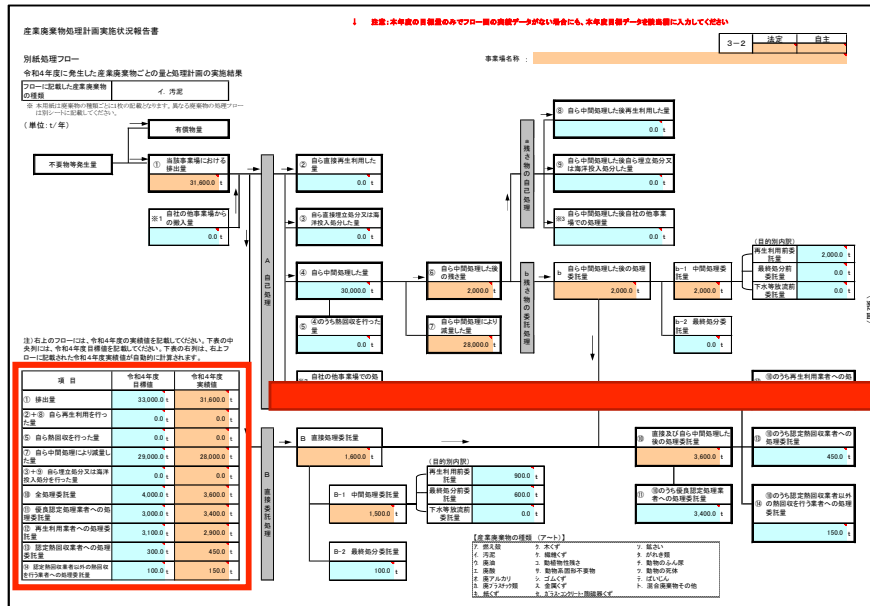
産業廃棄物処理計画実施状況報告書

↓　注意：本年度の目標量のみでフロー図の実績データがない場合にも、本年度目標データを確実に入力してください

3－2　法定　自主

別紙処理フロー

令和4年度に発生した産業廃棄物ごとの量と処理計画の実施結果

事業場名称：

フローに記載した産業廃棄物の種類　イ. 汚泥

※ 本用紙は廃棄物の種類ごとに1枚の記載となります。異なる廃棄物の処理フローは別シートに記載してください。

（単位：t／年）

不要物等発生量

有償物量

① 当該事業場における排出量 31,600.0 t

※1 自社の他事業場からの搬入量 0.0 t

A 自己処理

② 自ら直接再生利用した量 0.0 t

③ 自ら直接埋立処分又は海洋投入処分した量 0.0 t

④ 自ら中間処理した量 30,000.0 t

⑤ ④のうち熱回収を行った量 0.0 t

⑥ 自ら中間処理した後の残さ量 2,000.0 t

⑦ 自ら中間処理により減量した量 28,000.0 t

a 残さ物の自己処理

⑧ 自ら中間処理した後再生利用した量 0.0 t

⑨ 自ら中間処理した後自ら埋立処分又は海洋投入処分した量 0.0 t

※3 自ら中間処理した後自社の他事業場での処理量 0.0 t

b 残さ物の委託処理

自ら中間処理した後の処理委託量 2,000.0 t

b－1 中間処理委託量 2,000.0 t

（目的別内訳）
再生利用前委託量 2,000.0 t
最終処分前委託量 0.0 t
下水等放流前委託量 0.0 t

b－2 最終処分委託量 0.0 t

自社の他事業場での処

⑩のうち再生利用業者への処

注）右上のフローには、令和4年度の実績値を記載してください。下表の中央列には、令和4年度目標値を記載してください。下表の右列は、右上フローに記載された令和4年度実績値が自動的に計算されます。

| 項目 | 令和4年度目標値 | 令和4年度実績値 |
|---|---|---|
| ① 排出量 | 33,000.0 t | 31,600.0 t |
| ②＋⑧ 自ら再生利用を行った量 | 0.0 t | 0.0 t |
| ⑤ 自ら熱回収を行った量 | 0.0 t | 0.0 t |
| ⑦ 自ら中間処理により減量した量 | 29,000.0 t | 28,000.0 t |
| ③＋⑨ 自ら埋立処分又は海洋投入処分を行った量 | 0.0 t | 0.0 t |
| ⑩ 全処理委託量 | 4,000.0 t | 3,600.0 t |
| ⑪ 優良認定処理業者への処理委託量 | 3,000.0 t | 3,400.0 t |
| ⑫ 再生利用業者への処理委託量 | 3,100.0 t | 2,900.0 t |
| ⑬ 認定熱回収業者への処理委託量 | 300.0 t | 450.0 t |
| ⑭ 認定熱回収業者以外の熱回収を行う業者への処理委託量 | 100.0 t | 150.0 t |

B 直接委託処理

B 直接処理委託量 1,600.0 t

B－1 中間処理委託量 1,500.0 t

（目的別内訳）
再生利用前委託量 900.0 t
最終処分前委託量 600.0 t
下水等放流前委託量 0.0 t

B－2 最終処分委託量 100.0 t

⑩ 直接及び自ら中間処理した後の処理委託量 3,600.0 t

⑪ ⑩のうち優良認定処理業者への処理委託量 3,400.0 t

⑬ ⑩のうち認定熱回収業者への処理委託量 450.0 t

⑭ ⑩のうち認定熱回収業者以外の熱回収を行う業者への処理委託量 150.0 t

【産業廃棄物の種類（アート）】
ア. 燃え殻　イ. 汚泥　ウ. 廃油　エ. 廃酸　オ. 廃アルカリ　カ. 廃プラスチック類　キ. 紙くず
ク. 木くず　ケ. 繊維くず　コ. 動植物性残さ　サ. 動物系固形不要物　シ. ゴムくず　ス. 金属くず　セ. ガラス・コンクリート・陶磁器くず
ソ. 鉱さい　タ. がれき類　チ. 動物のふん尿　ツ. 動物の死体　テ. ばいじん　ト. 混合廃棄物その他